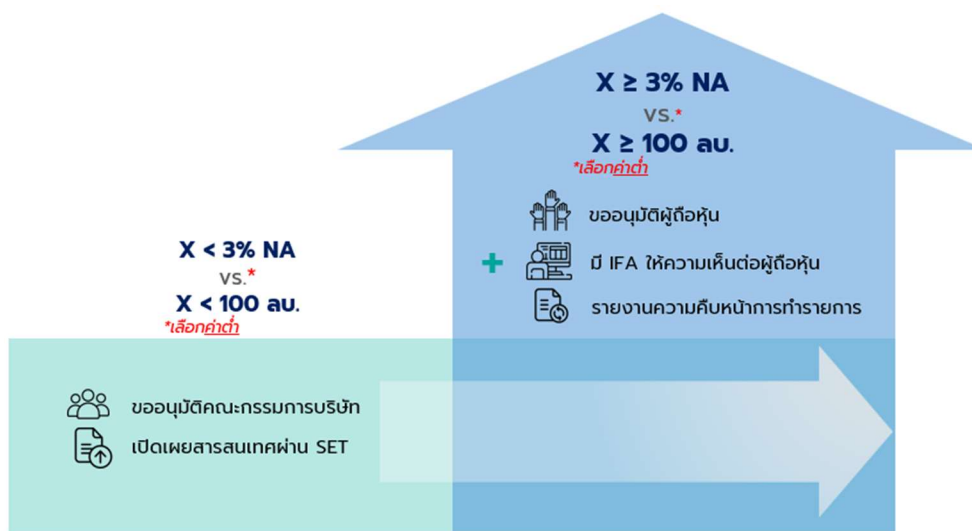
$X \geq 3\%$ NA
vs.*
$X \geq 100$ ลบ.
*เลือกค่าต่ำ

ขออนุมัติผู้ถือหุ้น
+ มี IFA ให้ความเห็นต่อผู้ถือหุ้น
รายงานความคืบหน้าการทำรายการ

$X < 3\%$ NA
vs.*
$X < 100$ ลบ.
*เลือกค่าต่ำ

ขออนุมัติคณะกรรมการบริษัท
เปิดเผยสารสนเทศผ่าน SET